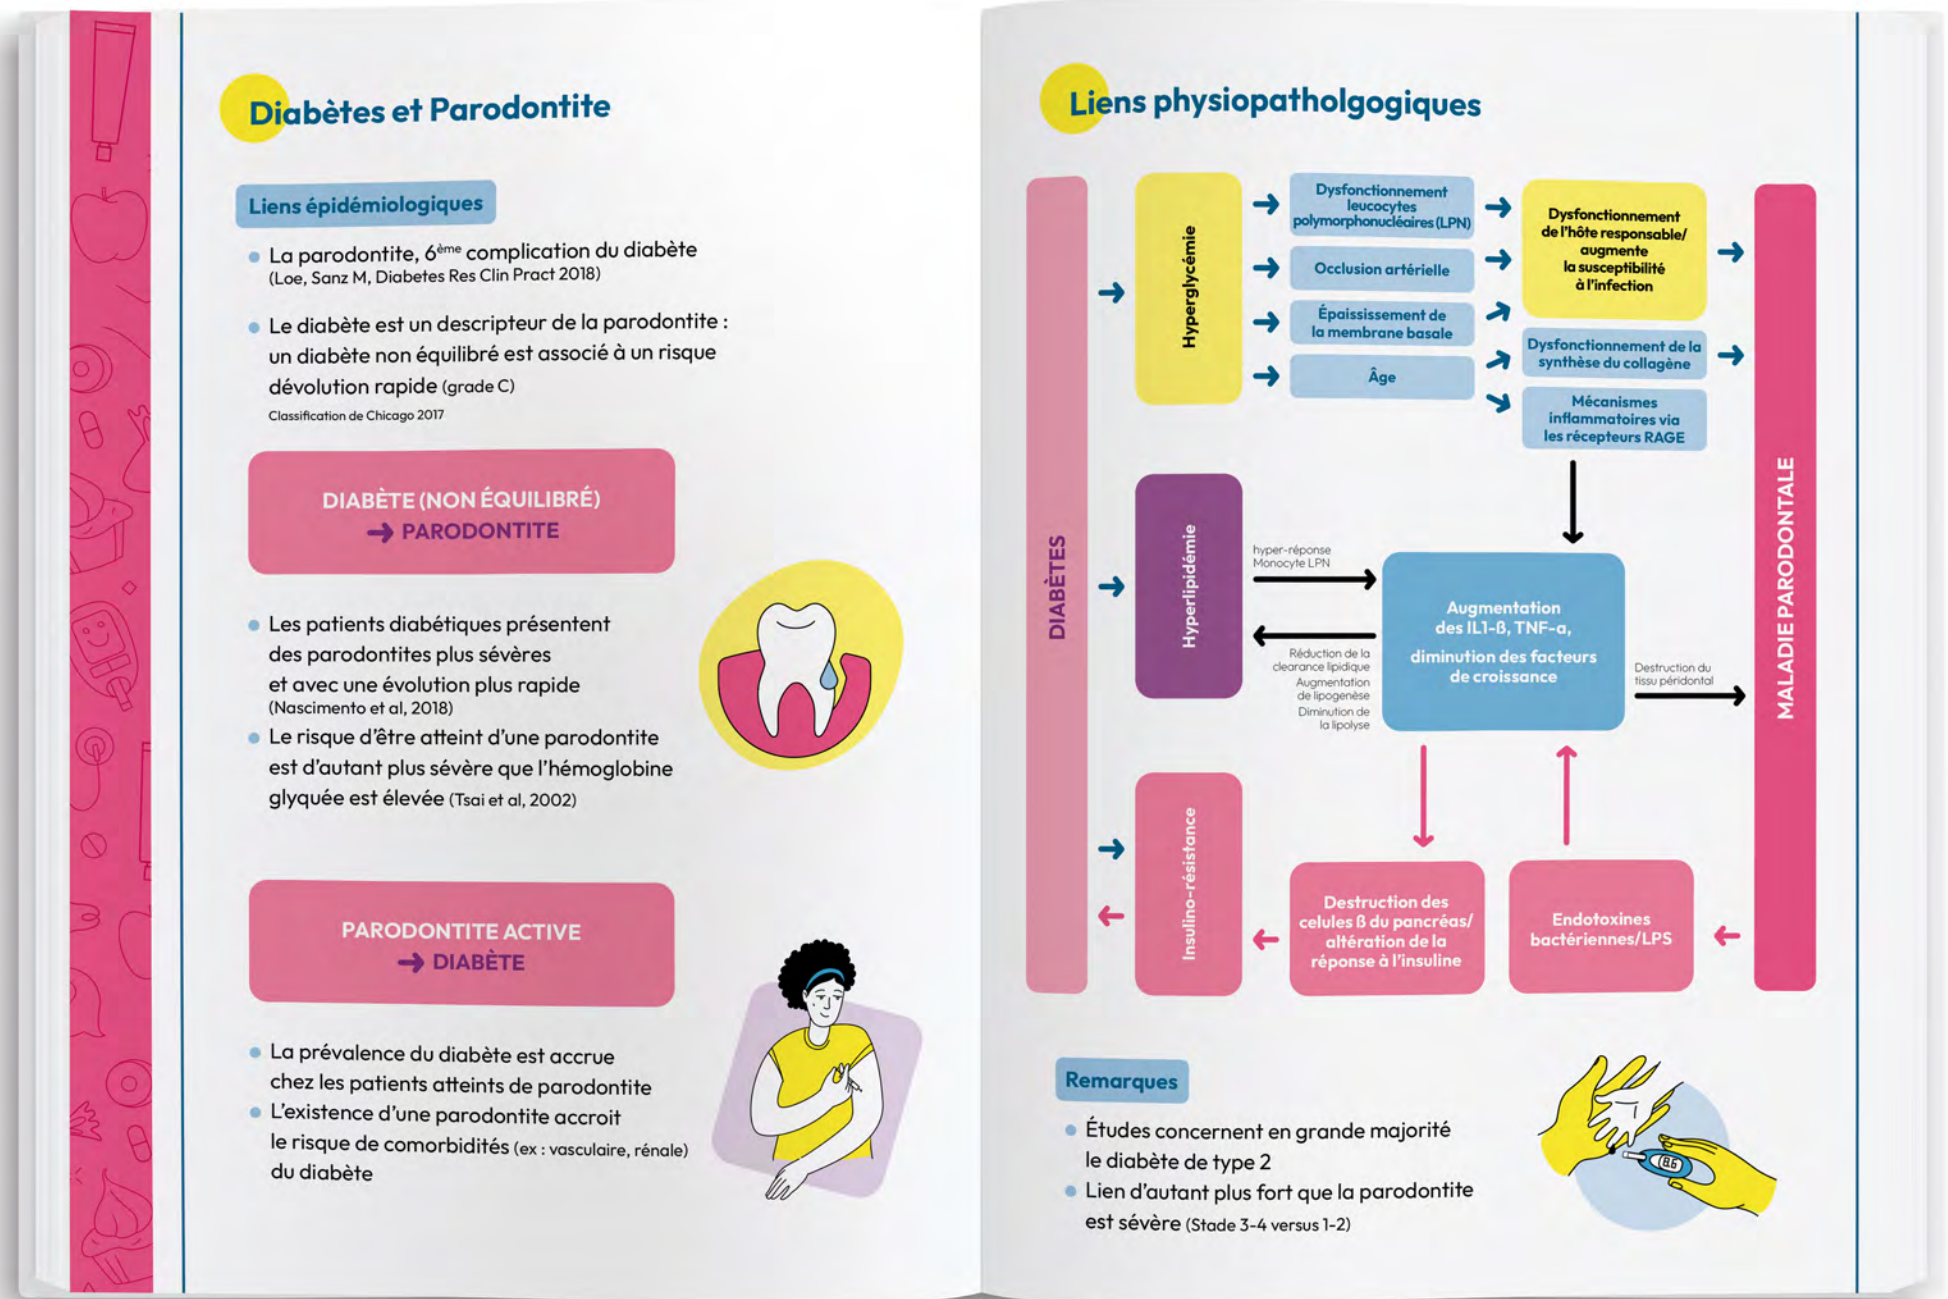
Diabètes et Parodontite

Liens épidémiologiques

La parodontite, $6^{ème}$ complication du diabète (Loe, Sanz M, Diabetes Res Clin Pract 2018)

Le diabète est un descripteur de la parodontite : un diabète non équilibré est associé à un risque dévolution rapide (grade C)
Classification de Chicago 2017

DIABÈTE (NON ÉQUILIBRÉ) → PARODONTITE

Les patients diabétiques présentent des parodontites plus sévères et avec une évolution plus rapide (Nascimento et al, 2018)

Le risque d'être atteint d'une parodontite est d'autant plus sévère que l'hémoglobine glyquée est élevée (Tsai et al, 2002)

PARODONTITE ACTIVE → DIABÈTE

La prévalence du diabète est accrue chez les patients atteints de parodontite

L'existence d'une parodontite accroit le risque de comorbidités (ex : vasculaire, rénale) du diabète

Liens physiopatholgogiques

DIABÈTES

Hyperglycémie

Dysfonctionnement leucocytes polymorphonucléaires (LPN)

Occlusion artérielle

Épaississement de la membrane basale

Âge

Dysfonctionnement de l'hôte responsable/ augmente la susceptibilité à l'infection

Dysfonctionnement de la synthèse du collagène

Mécanismes inflammatoires via les récepteurs RAGE

Hyperlipidémie

hyper-réponse Monocyte LPN

Réduction de la clearance lipidique
Augmentation de lipogenèse
Diminution de la lipolyse

Augmentation des IL1-ß, TNF-a, diminution des facteurs de croissance

Destruction du tissu péridontal

Insulino-résistance

Destruction des celules ß du pancréas/ altération de la réponse à l'insuline

Endotoxines bactériennes/LPS

MALADIE PARODONTALE

Remarques

Études concernent en grande majorité le diabète de type 2

Lien d'autant plus fort que la parodontite est sévère (Stade 3-4 versus 1-2)